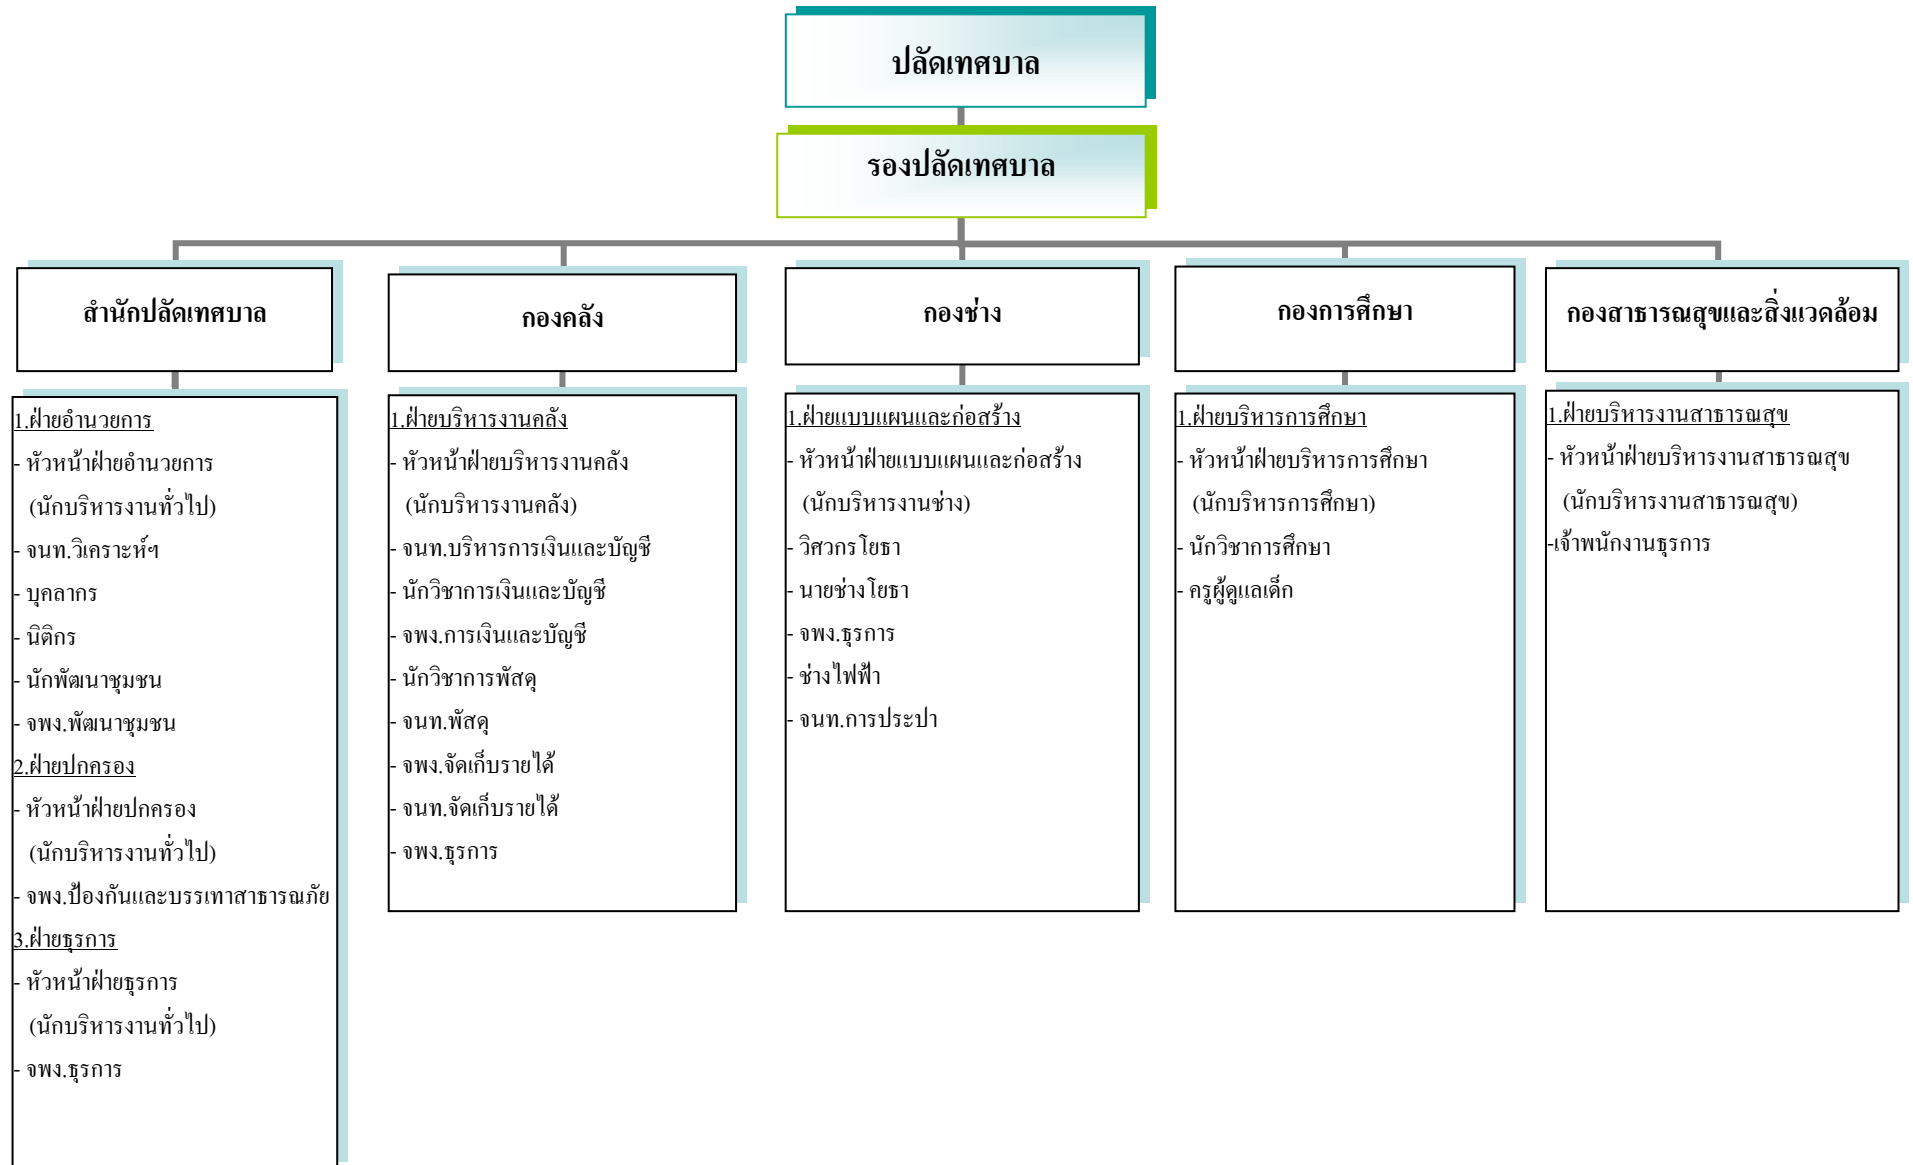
ปลัดเทศบาล

รองปลัดเทศบาล

สำนักปลัดเทศบาล

1.ฝ่ายอำนวยการ
- หัวหน้าฝ่ายอำนวยการ (นักบริหารงานทั่วไป)
- จนท.วิเคราะห์ฯ
- บุคลากร
- นิติกร
- นักพัฒนาชุมชน
- จพง.พัฒนาชุมชน
2.ฝ่ายปกครอง
- หัวหน้าฝ่ายปกครอง (นักบริหารงานทั่วไป)
- จพง.ป้องกันและบรรเทาสาธารณภัย
3.ฝ่ายธุรการ
- หัวหน้าฝ่ายธุรการ (นักบริหารงานทั่วไป)
- จพง.ธุรการ

กองคลัง

1.ฝ่ายบริหารงานคลัง
- หัวหน้าฝ่ายบริหารงานคลัง (นักบริหารงานคลัง)
- จนท.บริหารการเงินและบัญชี
- นักวิชาการเงินและบัญชี
- จพง.การเงินและบัญชี
- นักวิชาการพัสดุ
- จนท.พัสดุ
- จพง.จัดเก็บรายได้
- จนท.จัดเก็บรายได้
- จพง.ธุรการ

กองช่าง

1.ฝ่ายแบบแผนและก่อสร้าง
- หัวหน้าฝ่ายแบบแผนและก่อสร้าง (นักบริหารงานช่าง)
- วิศวกรโยธา
- นายช่างโยธา
- จพง.ธุรการ
- ช่างไฟฟ้า
- จนท.การประปา

กองการศึกษา

1.ฝ่ายบริหารการศึกษา
- หัวหน้าฝ่ายบริหารการศึกษา (นักบริหารการศึกษา)
- นักวิชาการศึกษา
- ครูผู้ดูแลเด็ก

กองสาธารณสุขและสิ่งแวดล้อม

1.ฝ่ายบริหารงานสาธารณสุข
- หัวหน้าฝ่ายบริหารงานสาธารณสุข (นักบริหารงานสาธารณสุข)
-เจ้าพนักงานธุรการ